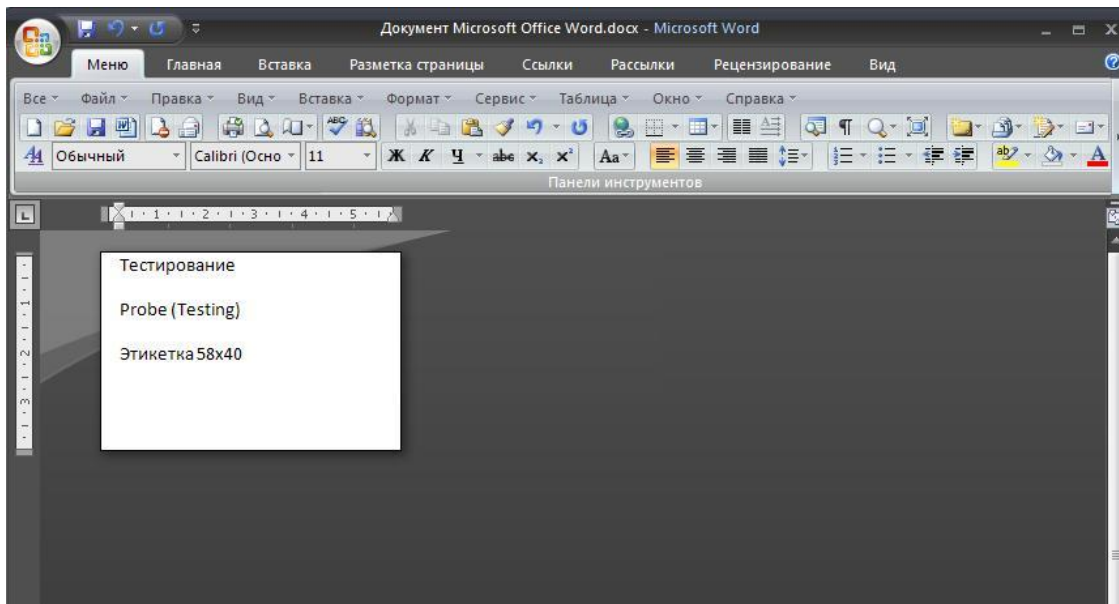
Документ Microsoft Office Word.docx - Microsoft Word

Меню Главная Вставка Разметка страницы Ссылки Рассылки Рецензирование Вид

Все Файл Правка Вид Вставка Формат Сервис Таблица Окно Справка

Обычный Calibri (Осно 11 Ж К Ч abe $x_2$ $x^2$ Aa

Панели инструментов

1 2 3 4 5

Тестирование

Probe (Testing)

Этикетка 58x40